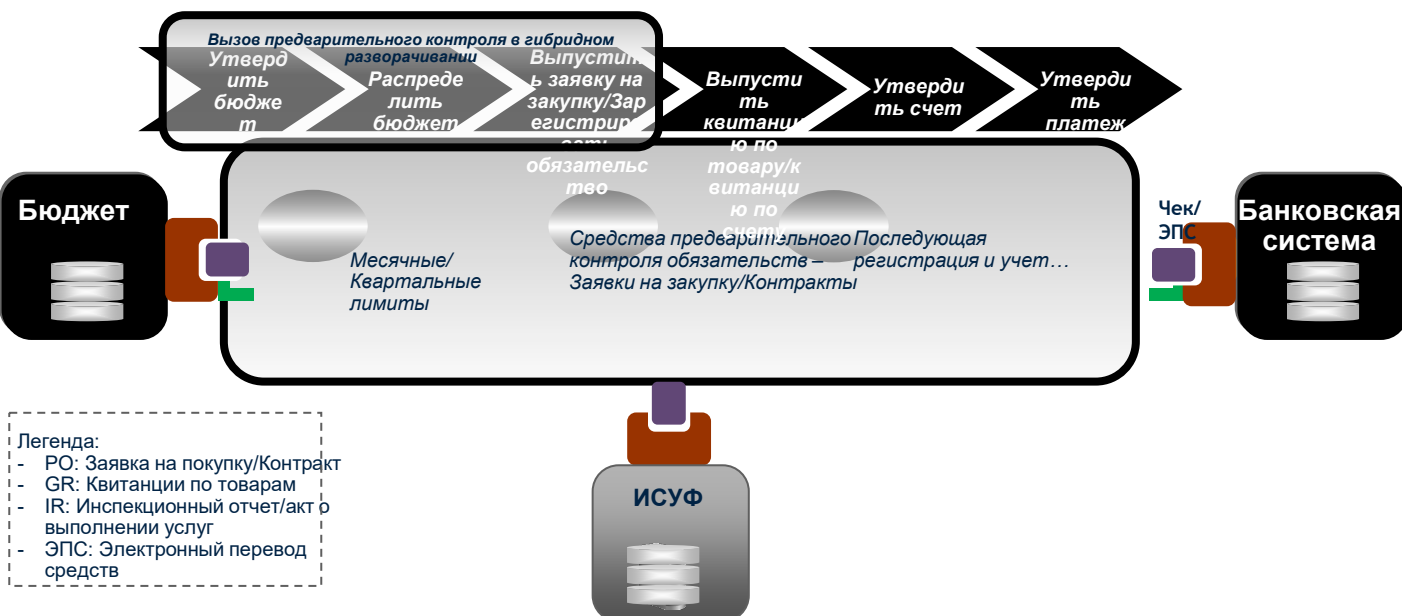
Вызов предварительного контроля в гибридном разворачивании

Утвердить бюджет

Распределить бюджет

Выпустить заявку на закупку/Зарегистрировать обязательство

Выпустить квитанцию по товару/квитанцию по счету

Утвердить счет

Утвердить платеж

Бюджет

Месячные/ Квартальные лимиты

Средства предварительного контроля обязательств – Заявки на закупку/Контракты

Последующая регистрация и учет…

Чек/ ЭПС

Банковская система

ИСУФ

Легенда:
- PO: Заявка на покупку/Контракт
- GR: Квитанции по товарам
- IR: Инспекционный отчет/акт о выполнении услуг
- ЭПС: Электронный перевод средств